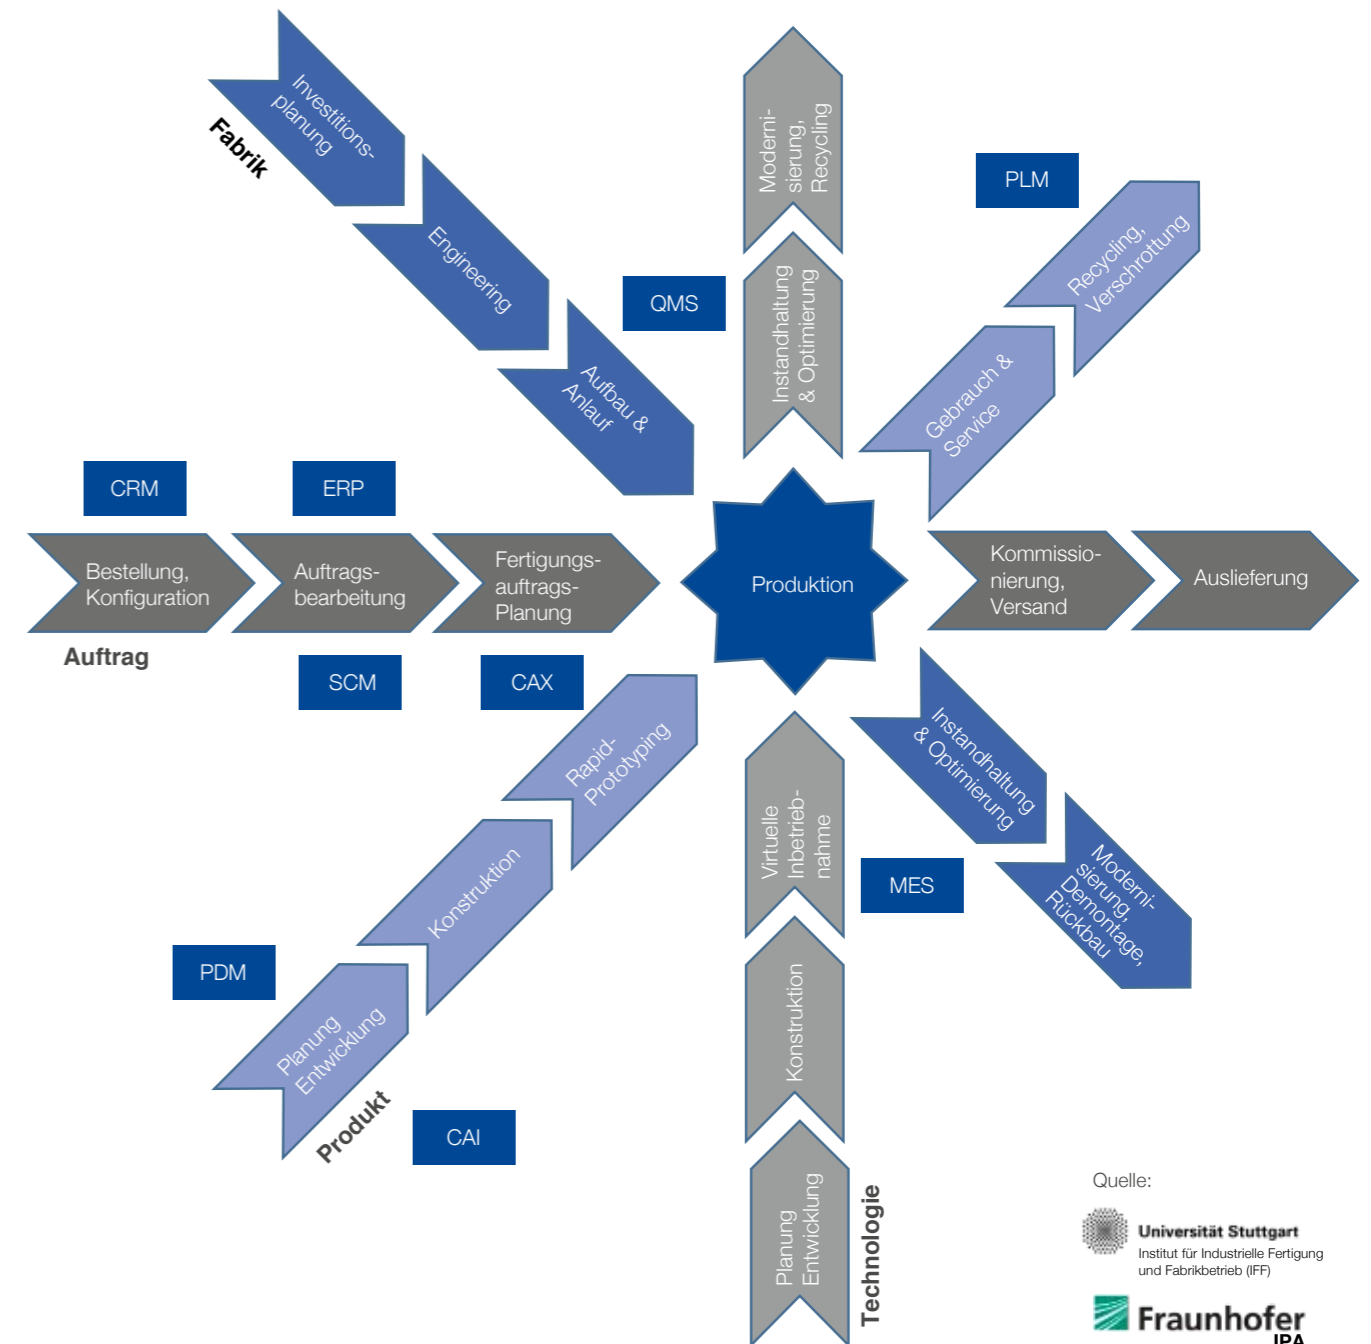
Fabrik

Investitions-planung

Engineering

Aufbau & Anlauf

QMS

Moderni-sierung, Recycling

Instandhaltung & Optimierung

PLM

Recycling, Verschrottung

Gebrauch & Service

CRM

ERP

Bestellung, Konfiguration

Auftrags-bearbeitung

Fertigungs-auftrags-Planung

Produktion

Kommissio-nierung, Versand

Auslieferung

Auftrag

SCM

CAX

Rapid-Prototyping

Konstruktion

Planung Entwicklung

Produkt

PDM

CAI

Virtuelle Inbetrieb-nahme

Konstruktion

Planung Entwicklung

Technologie

MES

Instandhaltung & Optimierung

Moderni-sierung, Demontage, Rückbau

Quelle:

Universität Stuttgart
Institut für Industrielle Fertigung und Fabrikbetrieb (IFF)

Fraunhofer IPA